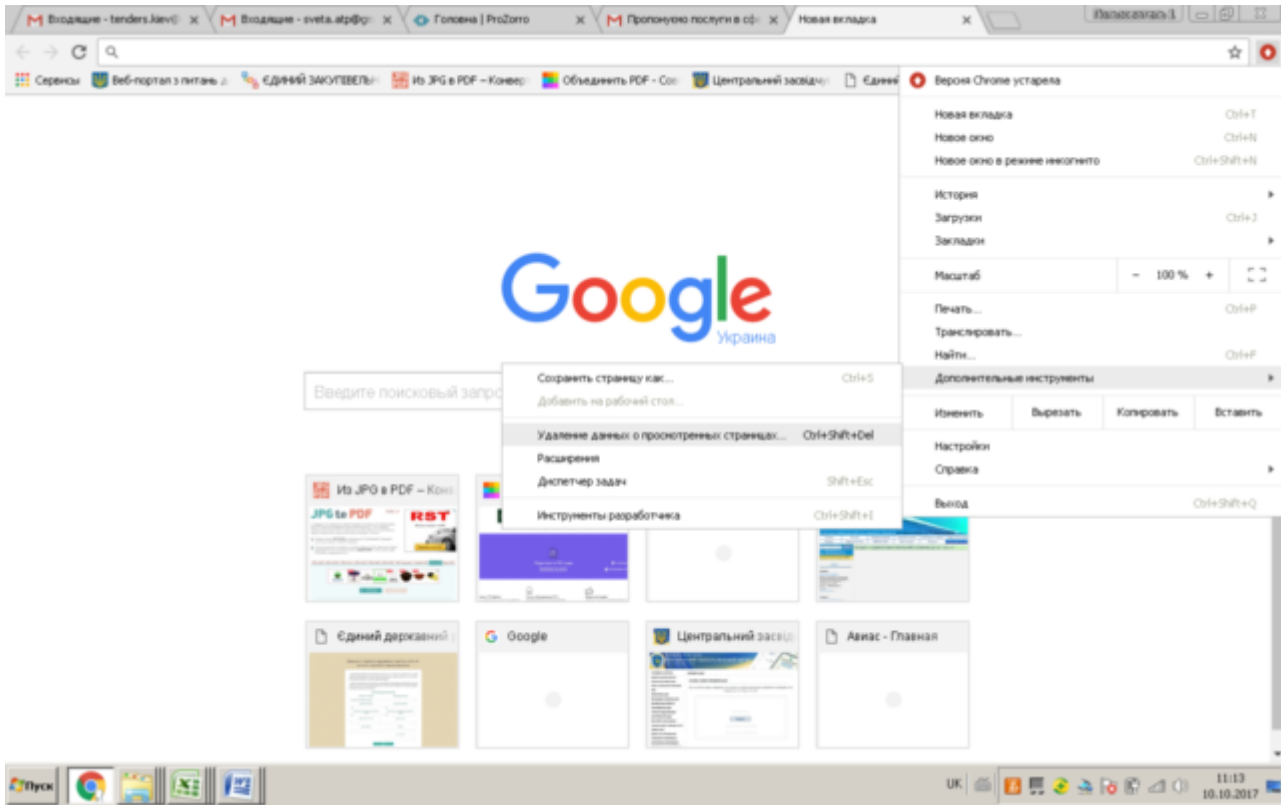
Входящие - tenders.kiev@ ×
Входящие - sveta.atp@g ×
Головна | ProZorro ×
Пропоную послуги в сф ×
Новая вкладка ×
Пользователь 1

Сервисы
Веб-портал з питань д
ЄДИНИЙ ЗАКУПІВЕЛЬН
Из JPG в PDF – Конвер
Объединить PDF - Com
Центральний засвідчу
Єдиний

Версия Chrome устарела

Новая вкладка Ctrl+T
Новое окно Ctrl+N
Новое окно в режиме инкогнито Ctrl+Shift+N

История
Загрузки Ctrl+J
Закладки

Масштаб – 100 % +

Печать... Ctrl+P
Транслировать...
Найти... Ctrl+F
Дополнительные инструменты

Изменить Вырезать Копировать Вставить

Настройки
Справка

Выход Ctrl+Shift+Q

Google
Украина

Введите поисковый запрос

Сохранить страницу как... Ctrl+S
Добавить на рабочий стол...

Удаление данных о просмотренных страницах... Ctrl+Shift+Del
Расширения
Диспетчер задач Shift+Esc

Инструменты разработчика Ctrl+Shift+I

Из JPG в PDF – Конв
JPG to PDF
RST

Єдиний державний
Google
Центральний засвід
Авиас - Главная

Пуск
UK
11:13
10.10.2017